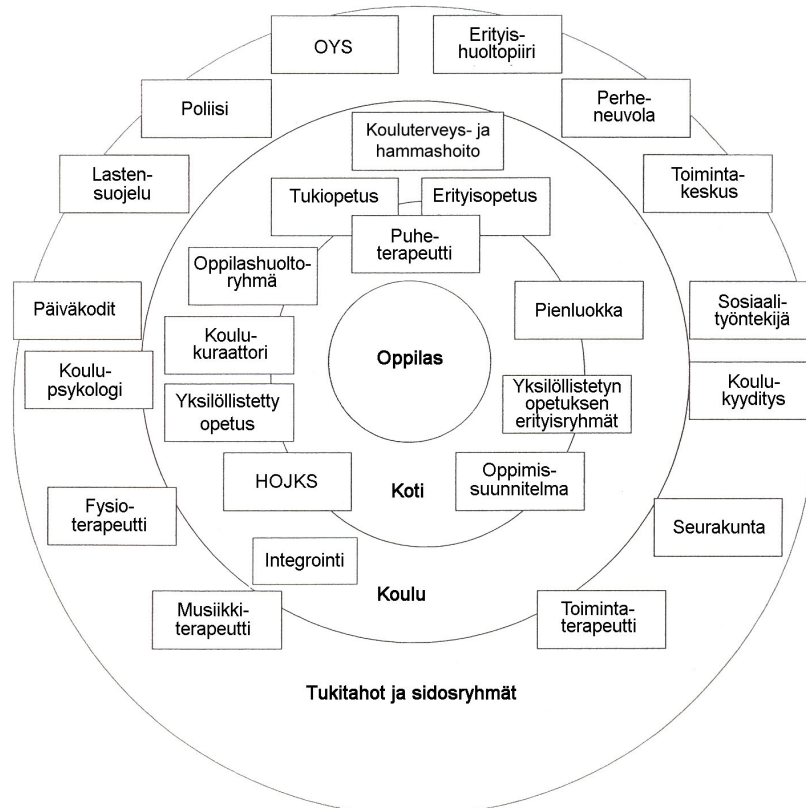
OYS

Erityishuoltopiiri

Poliisi

Perheneuvola

Kouluterveys- ja hammashoito

Lastensuojelu

Toimintakeskus

Tukiopetus

Erityisopetus

Puheterapeutti

Oppilashuoltoryhmä

Päiväkodit

Pienluokka

Sosiaalityöntekijä

Koulukuraattori

Oppilas

Koulupsykologi

Koulukyyditys

Yksilöllistetty opetus

Yksilöllistetyn opetuksen erityisryhmät

HOJKS

Koti

Oppimissuunnitelma

Fysioterapeutti

Seurakunta

Integrointi

Koulu

Musiikkiterapeutti

Toimintaterapeutti

Tukitahot ja sidosryhmät